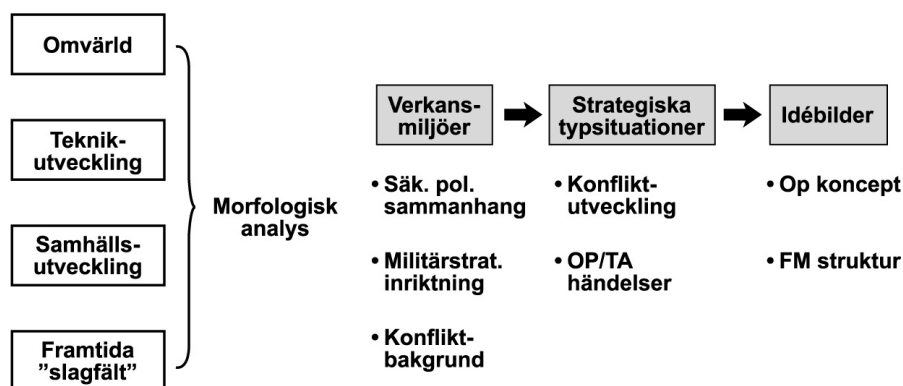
Omvärld

Teknikutveckling

Samhällsutveckling

Framtida "slagfält"

Morfologisk analys

Verkansmiljöer

Strategiska typsituationer

Idébilder

• Säk. pol. sammanhang

• Militärstrat. inriktning

• Konfliktbakgrund

• Konfliktutveckling

• OP/TA händelser

• Op koncept

• FM struktur